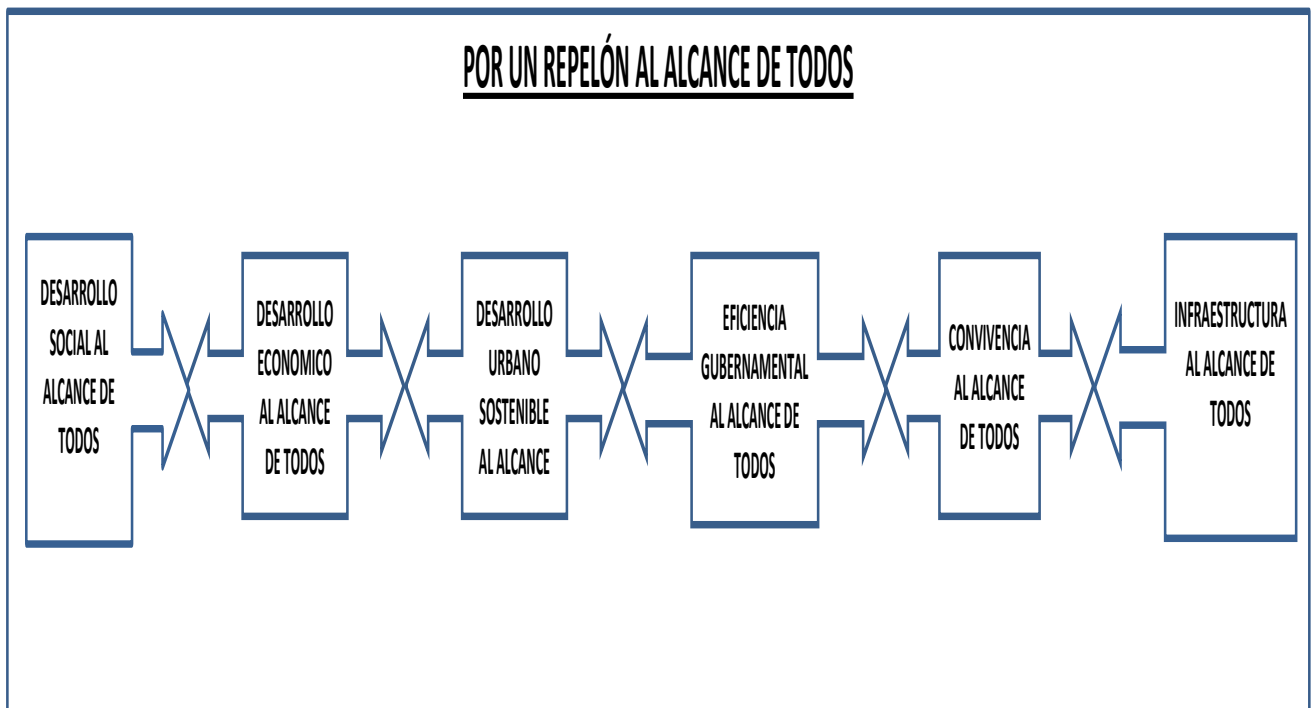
POR UN REPELÓN AL ALCANCE DE TODOS

DESARROLLO SOCIAL AL ALCANCE DE TODOS

DESARROLLO ECONOMICO AL ALCANCE DE TODOS

DESARROLLO URBANO SOSTENIBLE AL ALCANCE

EFICIENCIA GUBERNAMENTAL AL ALCANCE DE TODOS

CONVIVENCIA AL ALCANCE DE TODOS

INFRAESTRUCTURA AL ALCANCE DE TODOS